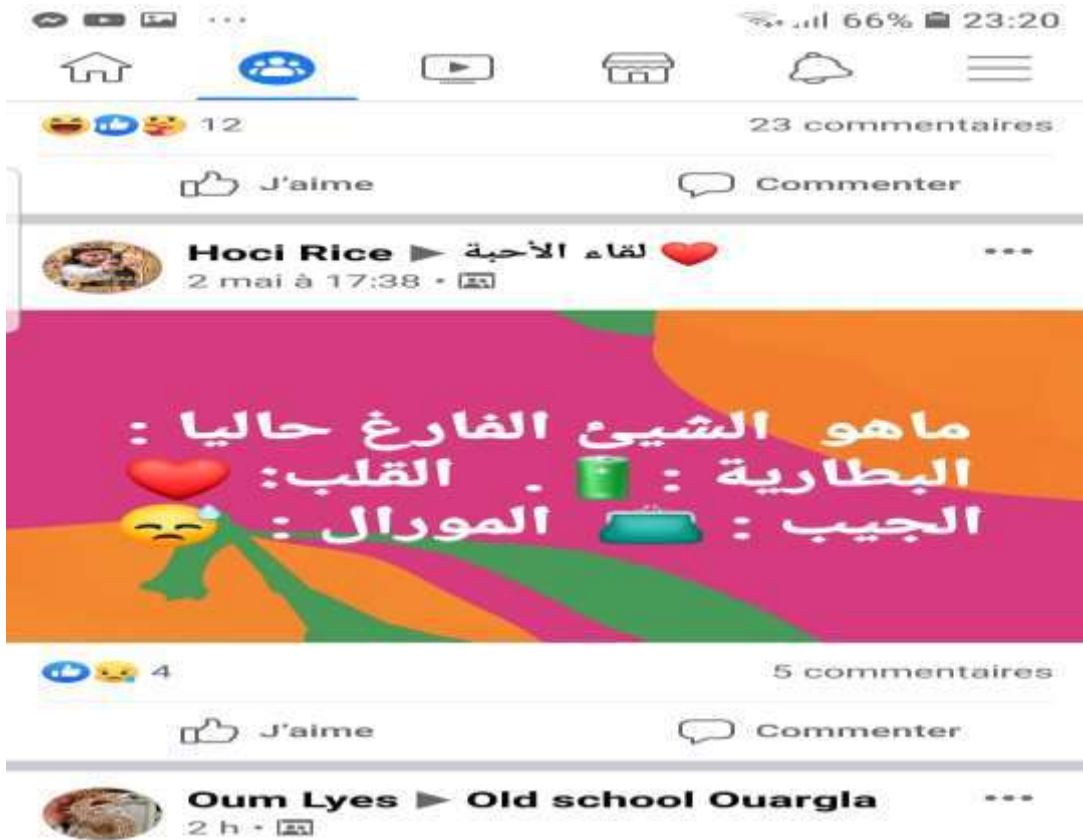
66% 23:20

12

23 commentaires

J'aime

Commenter

Hoci Rice ▶ لقاء الأحبة ❤️
2 mai à 17:38 ·

ماهو الشيئ الفارغ حاليا :
البطارية : 🔋 . القلب: ❤️
الجيب : 👛 المورال : 😓

4

5 commentaires

J'aime

Commenter

Oum Lyes ▶ Old school Ouargla
2 h ·